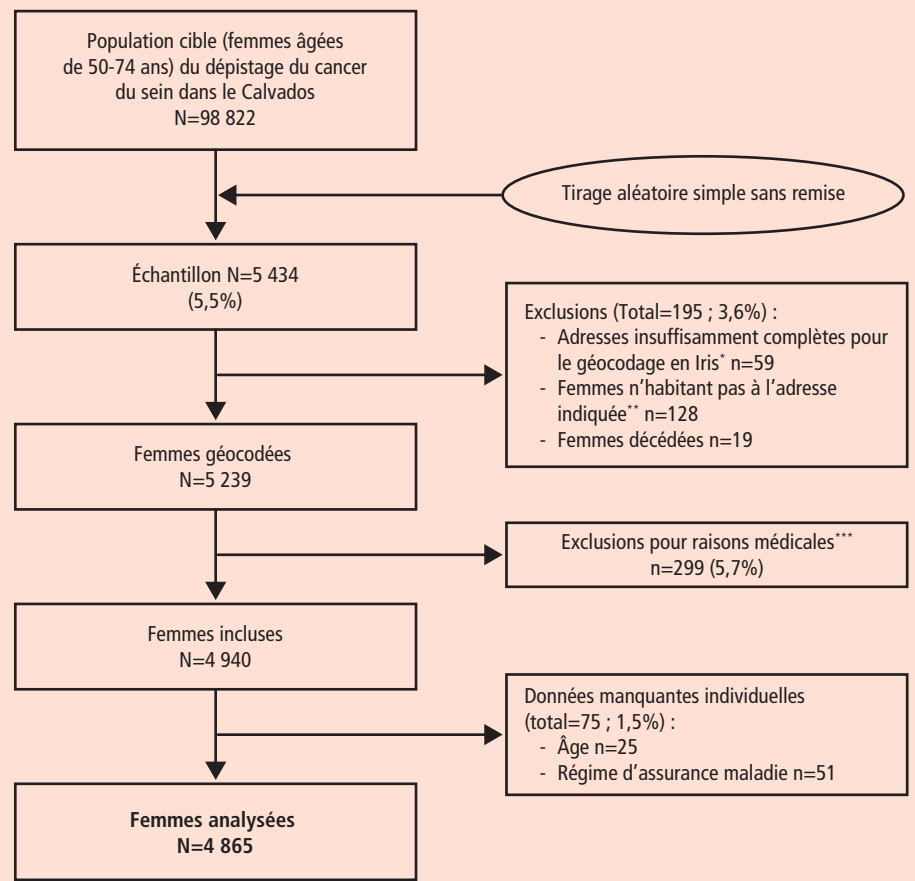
Population cible (femmes âgées de 50-74 ans) du dépistage du cancer du sein dans le Calvados
N=98 822

Tirage aléatoire simple sans remise

Échantillon N=5 434
(5,5%)

Exclusions (Total=195 ; 3,6%) :
- Adresses insuffisamment complètes pour le géocodage en Iris$^{*}$ n=59
- Femmes n'habitant pas à l'adresse indiquée$^{**}$ n=128
- Femmes décédées n=19

Femmes géocodées
N=5 239

Exclusions pour raisons médicales$^{***}$
n=299 (5,7%)

Femmes incluses
N=4 940

Données manquantes individuelles (total=75 ; 1,5%) :
- Âge n=25
- Régime d'assurance maladie n=51

Femmes analysées
N=4 865